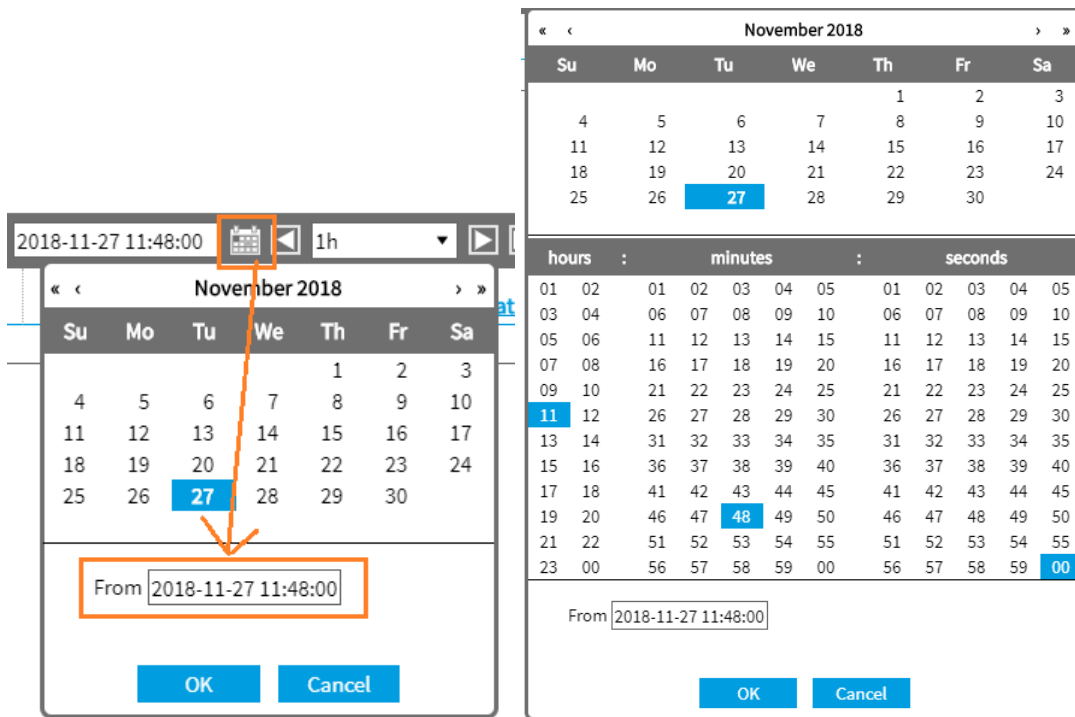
2018-11-27 11:48:00

1h

« ‹ November 2018 › »

| Su | Mo | Tu | We | Th | Fr | Sa |
|---|---|---|---|---|---|---|
| | | | | 1 | 2 | 3 |
| 4 | 5 | 6 | 7 | 8 | 9 | 10 |
| 11 | 12 | 13 | 14 | 15 | 16 | 17 |
| 18 | 19 | 20 | 21 | 22 | 23 | 24 |
| 25 | 26 | 27 | 28 | 29 | 30 | |

From 2018-11-27 11:48:00

OK Cancel

« ‹ November 2018 › »

| Su | Mo | Tu | We | Th | Fr | Sa |
|---|---|---|---|---|---|---|
| | | | | 1 | 2 | 3 |
| 4 | 5 | 6 | 7 | 8 | 9 | 10 |
| 11 | 12 | 13 | 14 | 15 | 16 | 17 |
| 18 | 19 | 20 | 21 | 22 | 23 | 24 |
| 25 | 26 | 27 | 28 | 29 | 30 | |

hours : minutes : seconds

| | | | | | | | | | | | |
|---|---|---|---|---|---|---|---|---|---|---|---|
| 01 | 02 | 01 | 02 | 03 | 04 | 05 | 01 | 02 | 03 | 04 | 05 |
| 03 | 04 | 06 | 07 | 08 | 09 | 10 | 06 | 07 | 08 | 09 | 10 |
| 05 | 06 | 11 | 12 | 13 | 14 | 15 | 11 | 12 | 13 | 14 | 15 |
| 07 | 08 | 16 | 17 | 18 | 19 | 20 | 16 | 17 | 18 | 19 | 20 |
| 09 | 10 | 21 | 22 | 23 | 24 | 25 | 21 | 22 | 23 | 24 | 25 |
| 11 | 12 | 26 | 27 | 28 | 29 | 30 | 26 | 27 | 28 | 29 | 30 |
| 13 | 14 | 31 | 32 | 33 | 34 | 35 | 31 | 32 | 33 | 34 | 35 |
| 15 | 16 | 36 | 37 | 38 | 39 | 40 | 36 | 37 | 38 | 39 | 40 |
| 17 | 18 | 41 | 42 | 43 | 44 | 45 | 41 | 42 | 43 | 44 | 45 |
| 19 | 20 | 46 | 47 | 48 | 49 | 50 | 46 | 47 | 48 | 49 | 50 |
| 21 | 22 | 51 | 52 | 53 | 54 | 55 | 51 | 52 | 53 | 54 | 55 |
| 23 | 00 | 56 | 57 | 58 | 59 | 00 | 56 | 57 | 58 | 59 | 00 |

From 2018-11-27 11:48:00

OK Cancel